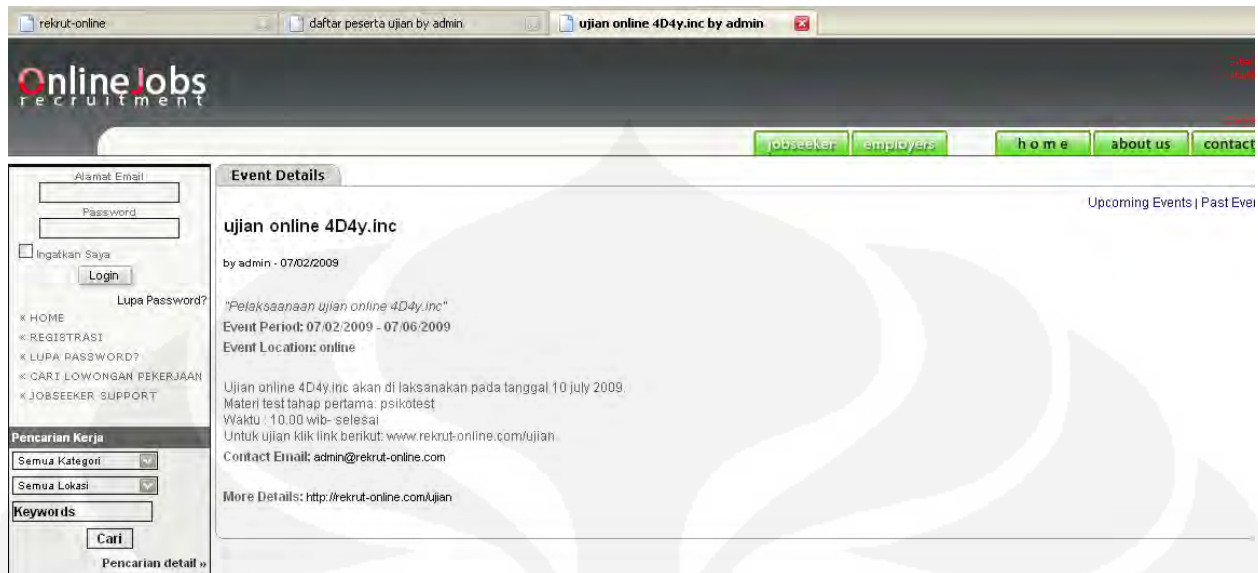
rekrut-online | daftar peserta ujian by admin | ujian online 4D4y.inc by admin

OnlineJobs
recruitment

jobseeker | employers | home | about us | contact

Alamat Email
Password
Ingatkan Saya
Login
Lupa Password?
« HOME
« REGISTRASI
« LUPA PASSWORD?
« CARI LOWONGAN PEKERJAAN
« JOBSEEKER SUPPORT

Pencarian Kerja
Semua Kategori
Semua Lokasi
Keywords
Cari
Pencarian detail »

Event Details

Upcoming Events | Past Ever

ujian online 4D4y.inc

by admin - 07/02/2009

"Pelaksaanaan ujian online 4D4y.inc"
Event Period: 07/02/2009 - 07/06/2009
Event Location: online

Ujian online 4D4y.inc akan di laksanakan pada tanggal 10 july 2009.
Materi test tahap pertama: psikotest
Waktu : 10.00 wib- selesai
Untuk ujian klik link berikut: www.rekrut-online.com/ujian
Contact Email: admin@rekrut-online.com

More Details: http://rekrut-online.com/ujian